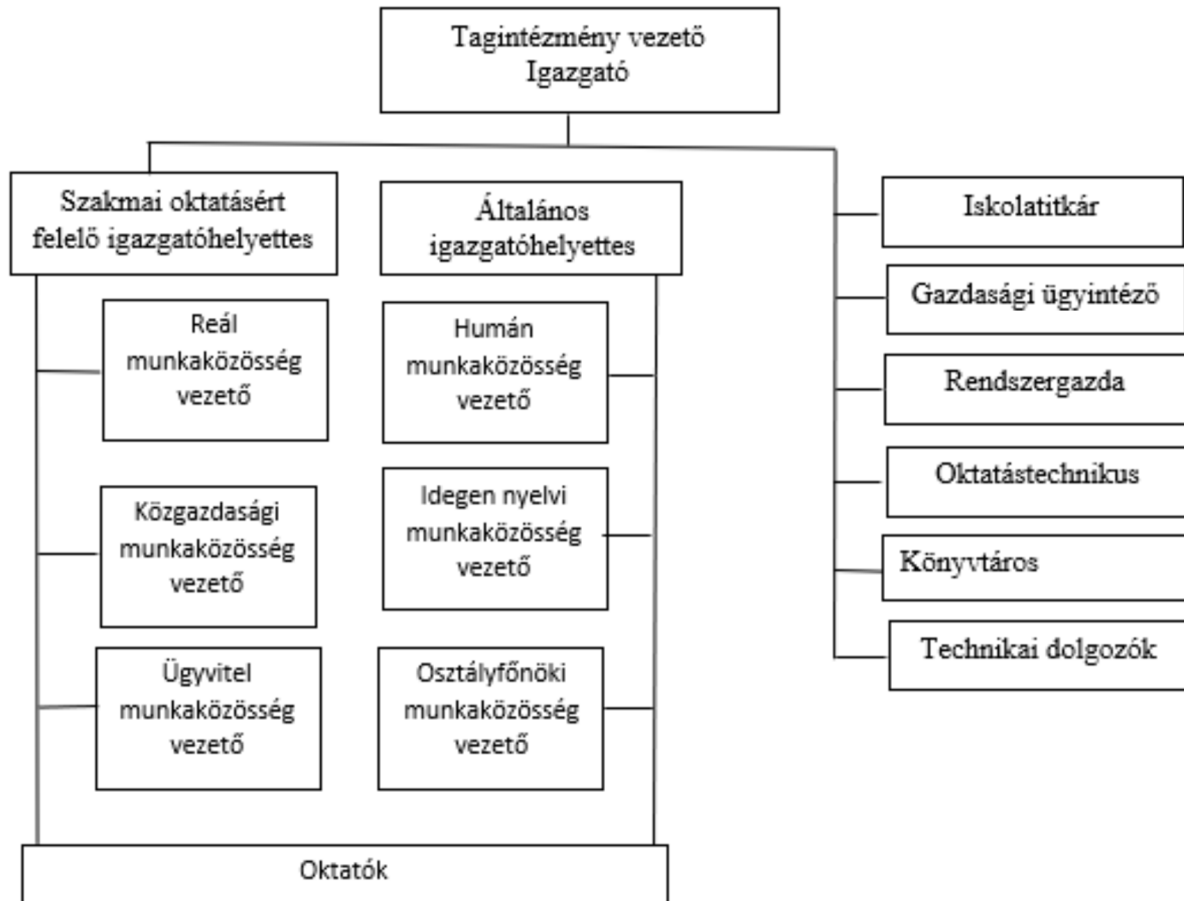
Tagintézmény vezető
Igazgató

Szakmai oktatásért felelő igazgatóhelyettes

Általános igazgatóhelyettes

Iskolatitkár

Gazdasági ügyintéző

Rendszergazda

Oktatástechnikus

Könyvtáros

Technikai dolgozók

Reál munkaközösség vezető

Humán munkaközösség vezető

Közgazdasági munkaközösség vezető

Idegen nyelvi munkaközösség vezető

Ügyvitel munkaközösség vezető

Osztályfőnöki munkaközösség vezető

Oktatók